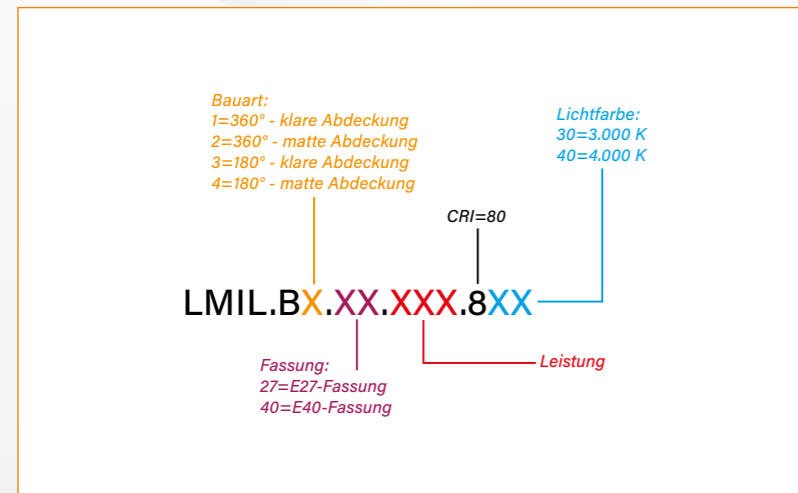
Bauart:
1=360° - klare Abdeckung
2=360° - matte Abdeckung
3=180° - klare Abdeckung
4=180° - matte Abdeckung

Lichtfarbe:
30=3.000 K
40=4.000 K

CRI=80

LMIL.BX.XX.XXX.8XX

Fassung:
27=E27-Fassung
40=E40-Fassung

Leistung